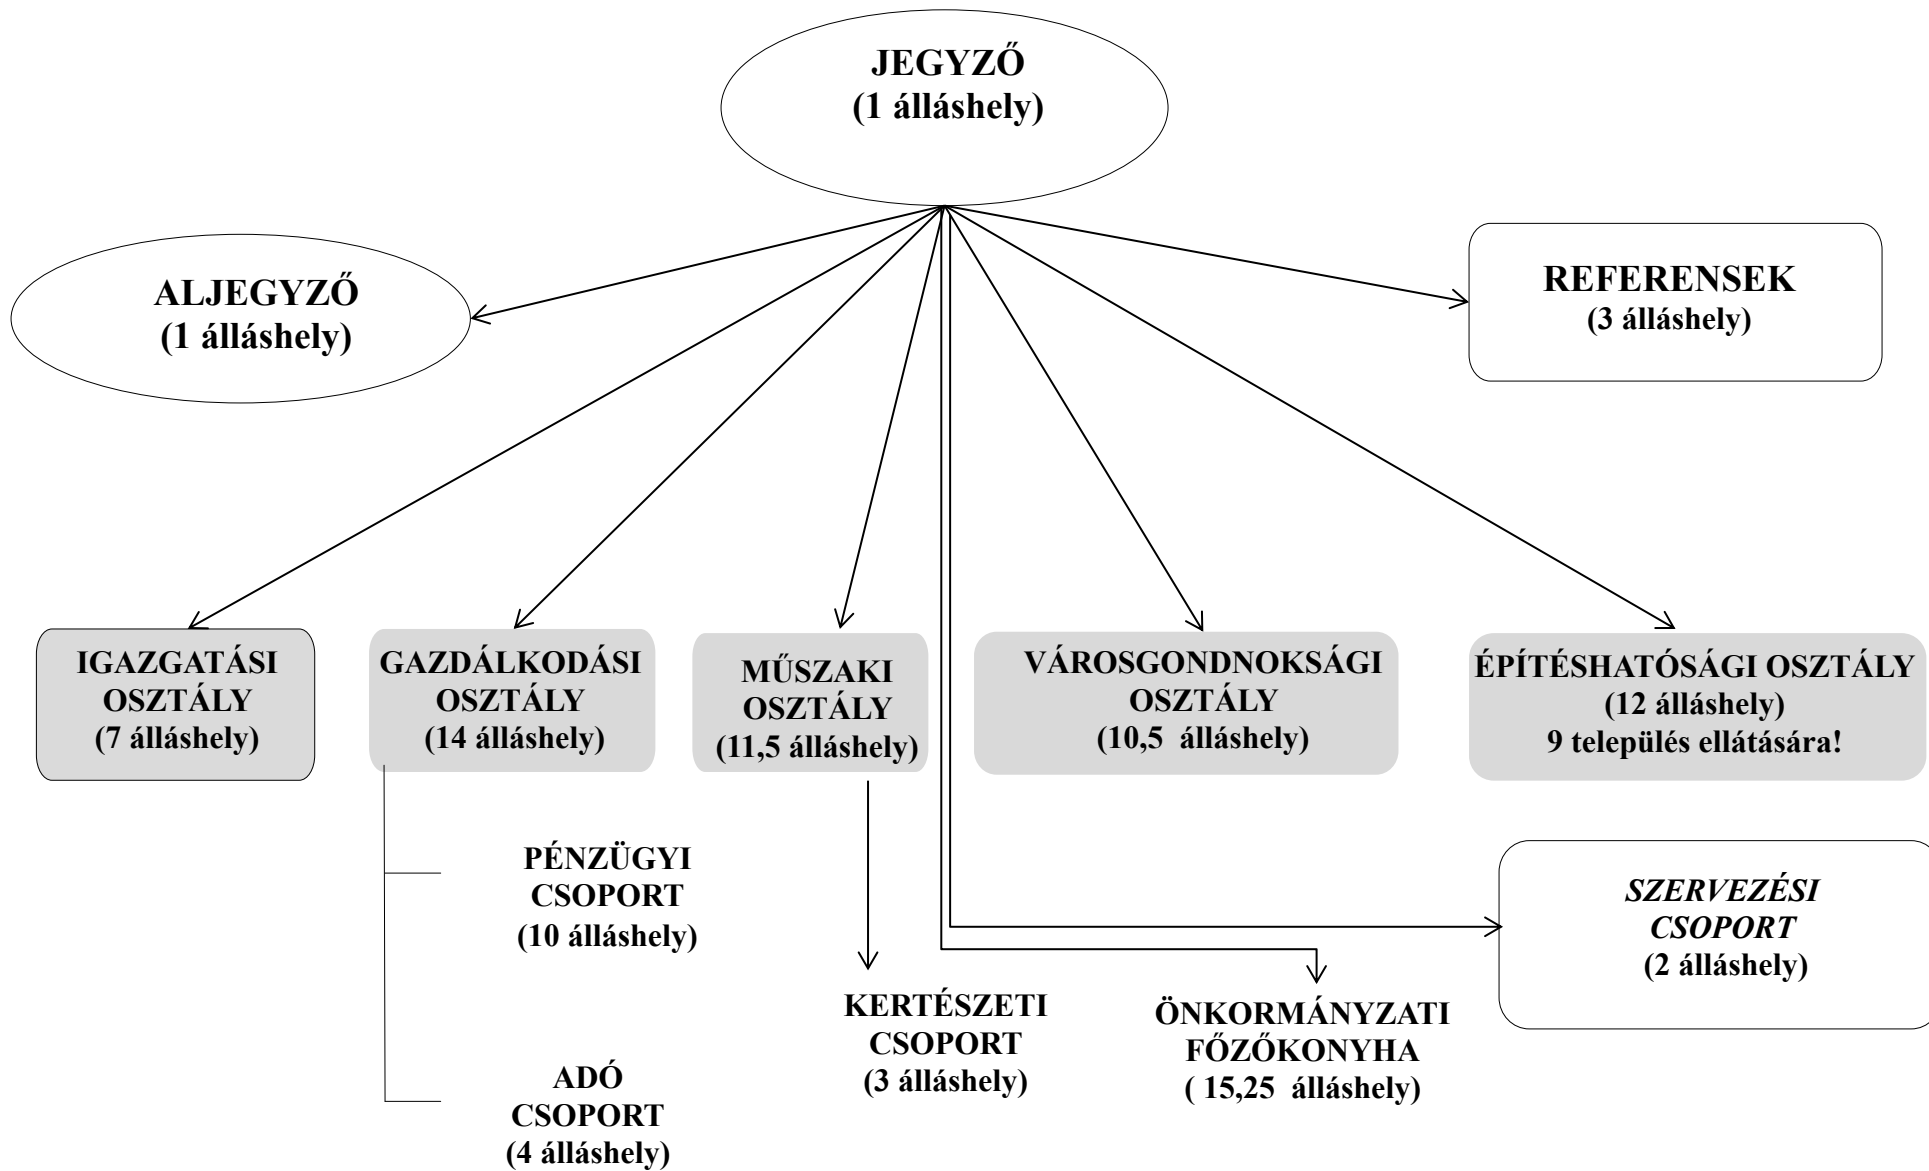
JEGYZŐ
(1 álláshely)

ALJEGYZŐ
(1 álláshely)

REFERENSEK
(3 álláshely)

IGAZGATÁSI OSZTÁLY
(7 álláshely)

GAZDÁLKODÁSI OSZTÁLY
(14 álláshely)

MŰSZAKI OSZTÁLY
(11,5 álláshely)

VÁROSGONDNOKSÁGI OSZTÁLY
(10,5 álláshely)

ÉPÍTÉSHATÓSÁGI OSZTÁLY
(12 álláshely)
9 település ellátására!

PÉNZÜGYI CSOPORT
(10 álláshely)

SZERVEZÉSI CSOPORT
(2 álláshely)

KERTÉSZETI CSOPORT
(3 álláshely)

ÖNKORMÁNYZATI FŐZŐKONYHA
( 15,25 álláshely)

ADÓ CSOPORT
(4 álláshely)